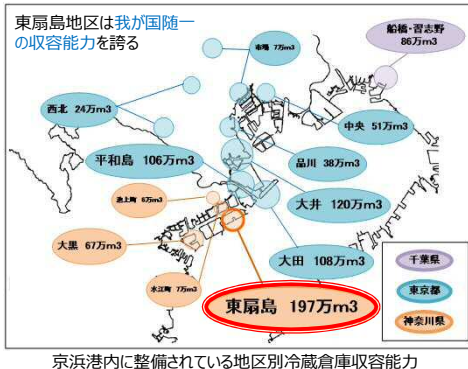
東扇島地区は我が国随一の収容能力を誇る

船橋・習志野 86万m3

有明 7万m3

西北 24万m3

中央 51万m3

平和島 106万m3

品川 38万m3

恵比寿 6万m3

大井 120万m3

大黒 67万m3

大田 108万m3

末広 7万m3

東扇島 197万m3

千葉県

東京都

神奈川県

京浜港内に整備されている地区別冷蔵倉庫収容能力